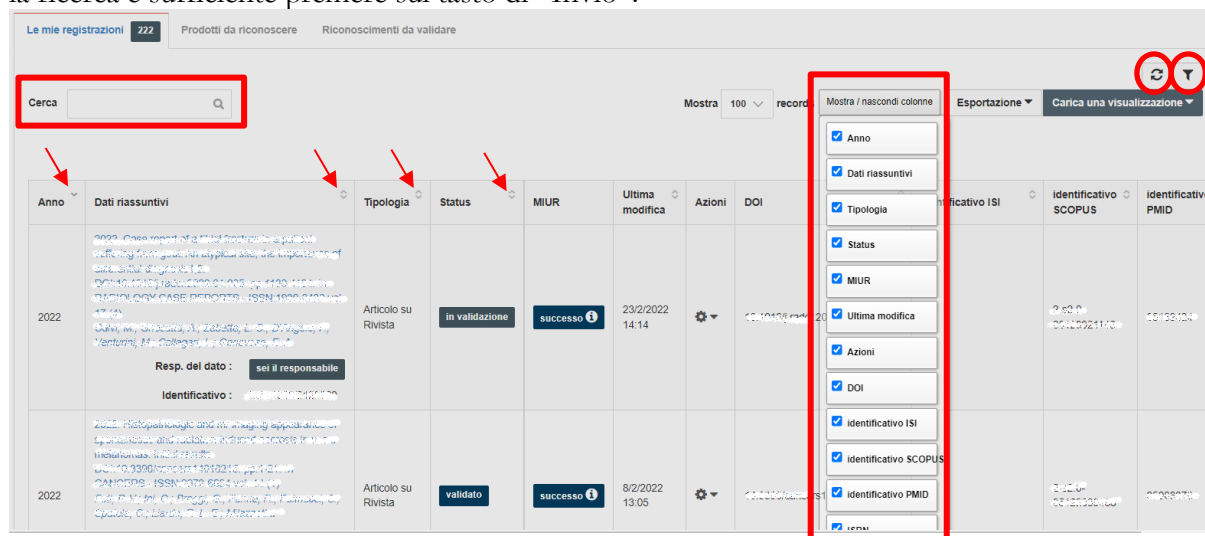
la ricerca è sufficiente premere sul tasto di "invio".

Le mie registrazioni 222 Prodotti da riconoscere Riconoscimenti da validare

Cerca

Mostra 100 record

Mostra / nascondi colonne

Esportazione ▾

Carica una visualizzazione ▾

- [x] Anno
- [x] Dati riassuntivi
- [x] Tipologia
- [x] Status
- [x] MIUR
- [x] Ultima modifica
- [x] Azioni
- [x] DOI
- [x] identificativo ISI
- [x] identificativo SCOPUS
- [x] identificativo PMID
- [x] ISBN

| Anno | Dati riassuntivi | Tipologia | Status | MIUR | Ultima modifica | Azioni | DOI | identificativo ISI | identificativo SCOPUS | identificativo PMID |
|---|---|---|---|---|---|---|---|---|---|---|
| 2022 | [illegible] Resp. del dato : sei il responsabile Identificativo : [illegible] | Articolo su Rivista | in validazione | successo | 23/2/2022 14:14 | | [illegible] | | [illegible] | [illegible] |
| 2022 | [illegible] | Articolo su Rivista | validato | successo | 8/2/2022 13:05 | | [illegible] | | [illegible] | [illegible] |